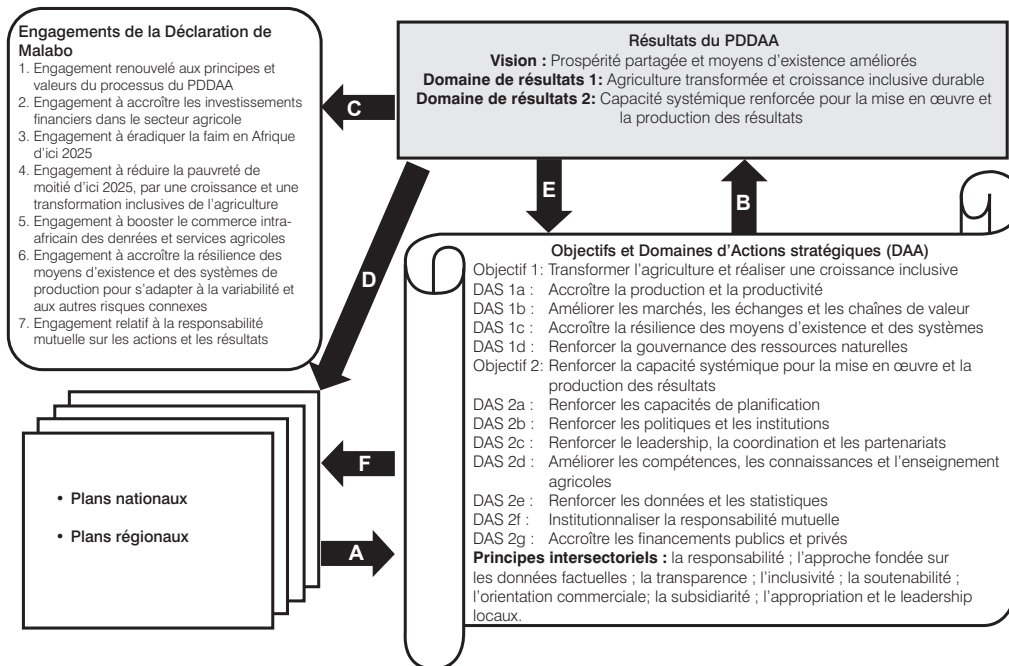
**Engagements de la Déclaration de Malabo**

1. Engagement renouvelé aux principes et valeurs du processus du PDDAA
2. Engagement à accroître les investissements financiers dans le secteur agricole
3. Engagement à éradiquer la faim en Afrique d'ici 2025
4. Engagement à réduire la pauvreté de moitié d'ici 2025, par une croissance et une transformation inclusives de l'agriculture
5. Engagement à booster le commerce intra-africain des denrées et services agricoles
6. Engagement à accroître la résilience des moyens d'existence et des systèmes de production pour s'adapter à la variabilité et aux autres risques connexes
7. Engagement relatif à la responsabilité mutuelle sur les actions et les résultats

**Résultats du PDDAA**
**Vision :** Prospérité partagée et moyens d'existence améliorés
**Domaine de résultats 1:** Agriculture transformée et croissance inclusive durable
**Domaine de résultats 2:** Capacité systémique renforcée pour la mise en œuvre et la production des résultats

C

E

B

D

**Objectifs et Domaines d'Actions stratégiques (DAA)**
Objectif 1: Transformer l'agriculture et réaliser une croissance inclusive
DAS 1a : Accroître la production et la productivité
DAS 1b : Améliorer les marchés, les échanges et les chaînes de valeur
DAS 1c : Accroître la résilience des moyens d'existence et des systèmes
DAS 1d : Renforcer la gouvernance des ressources naturelles
Objectif 2: Renforcer la capacité systémique pour la mise en œuvre et la production des résultats
DAS 2a : Renforcer les capacités de planification
DAS 2b : Renforcer les politiques et les institutions
DAS 2c : Renforcer le leadership, la coordination et les partenariats
DAS 2d : Améliorer les compétences, les connaissances et l'enseignement agricoles
DAS 2e : Renforcer les données et les statistiques
DAS 2f : Institutionnaliser la responsabilité mutuelle
DAS 2g : Accroître les financements publics et privés
**Principes intersectoriels :** la responsabilité ; l'approche fondée sur les données factuelles ; la transparence ; l'inclusivité ; la soutenabilité ; l'orientation commerciale; la subsidiarité ; l'appropriation et le leadership locaux.

F

• Plans nationaux

• Plans régionaux

A